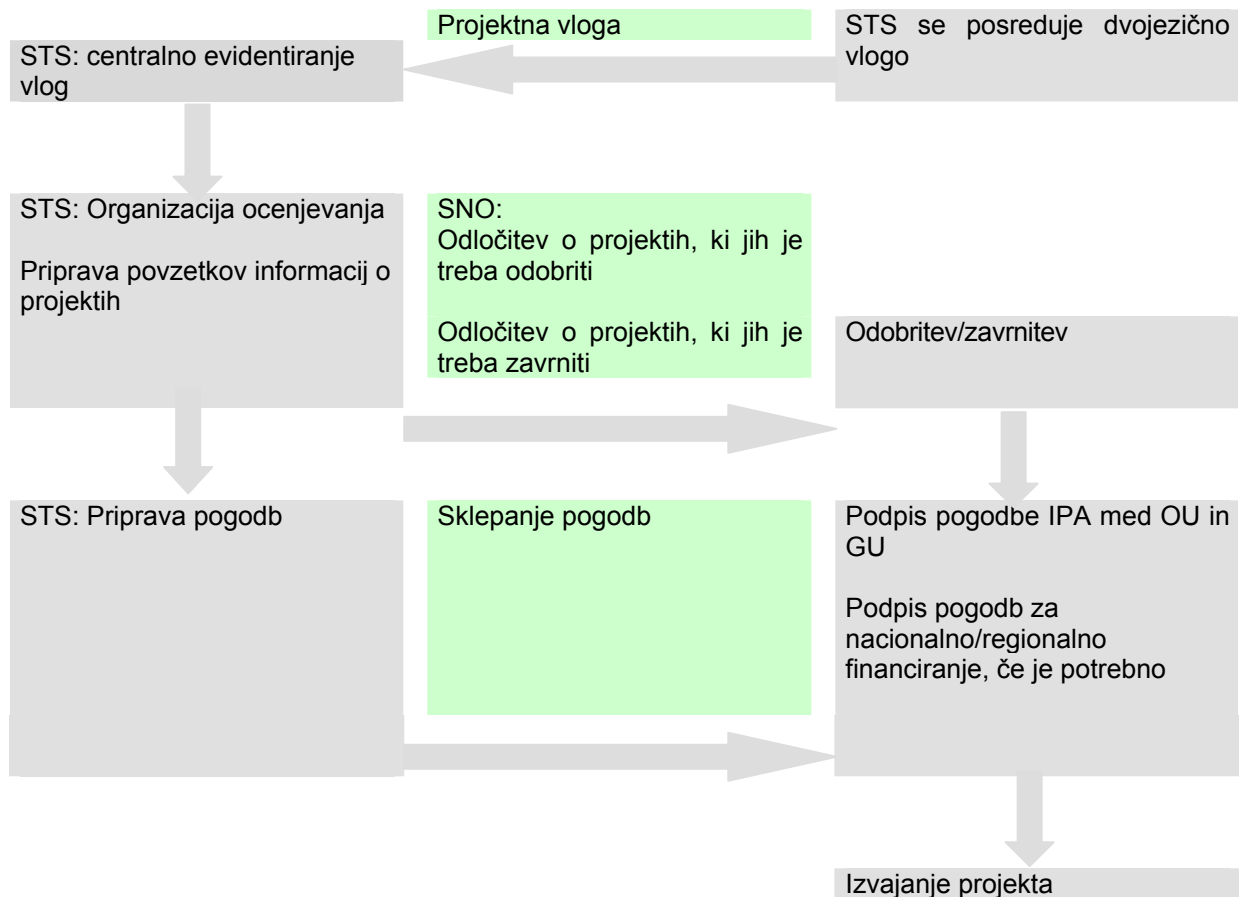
Projektna vloga

STS se posreduje dvojezično vlogo

STS: centralno evidentiranje vlog

STS: Organizacija ocenjevanja

Priprava povzetkov informacij o projektih

SNO:
Odločitev o projektih, ki jih je treba odobriti

Odločitev o projektih, ki jih je treba zavrniti

Odobritev/zavrnitev

STS: Priprava pogodb

Sklepanje pogodb

Podpis pogodbe IPA med OU in GU

Podpis pogodb za nacionalno/regionalno financiranje, če je potrebno

Izvajanje projekta